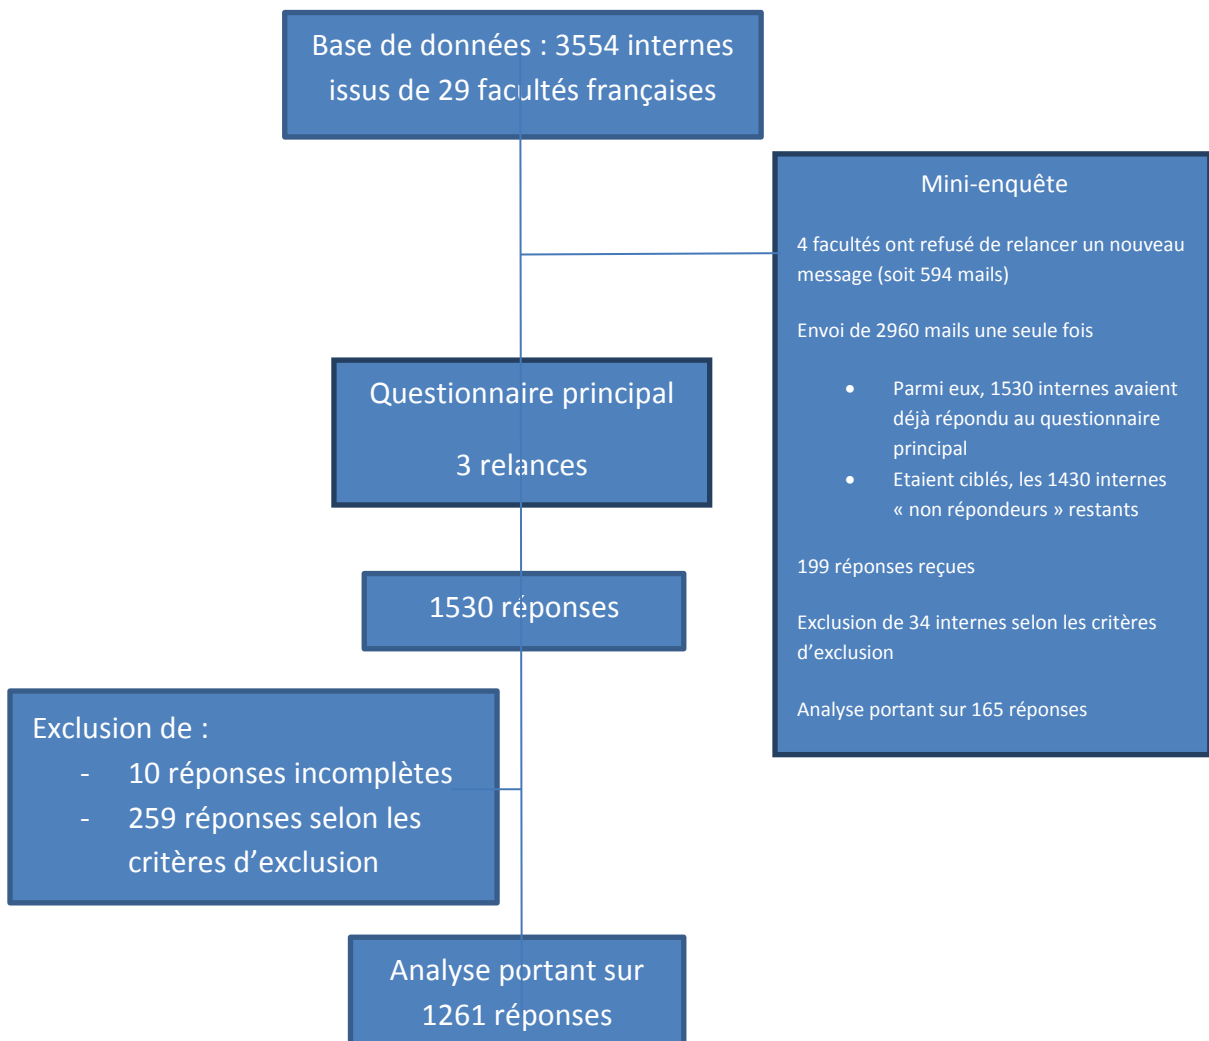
Base de données : 3554 internes issus de 29 facultés françaises

Mini-enquête

4 facultés ont refusé de relancer un nouveau message (soit 594 mails)

Envoi de 2960 mails une seule fois

- Parmi eux, 1530 internes avaient déjà répondu au questionnaire principal
- Etaient ciblés, les 1430 internes « non répondeurs » restants

199 réponses reçues

Exclusion de 34 internes selon les critères d'exclusion

Analyse portant sur 165 réponses

Questionnaire principal

3 relances

1530 réponses

Exclusion de :
- 10 réponses incomplètes
- 259 réponses selon les critères d'exclusion

Analyse portant sur 1261 réponses